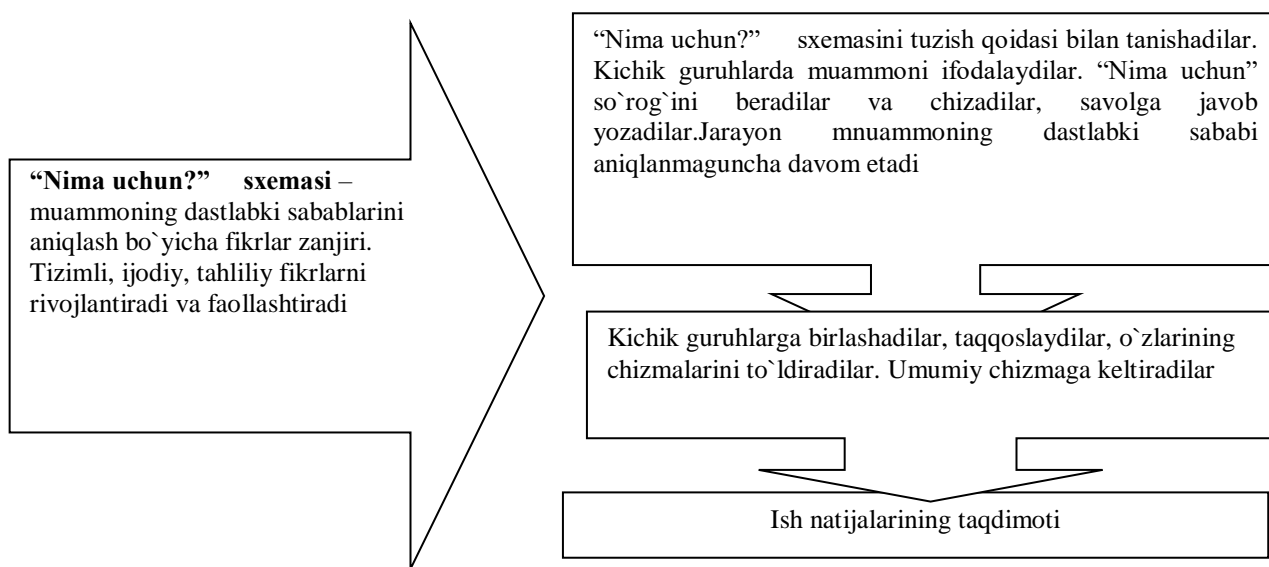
**“Nima uchun?” sxemasi** – muammoning dastlabki sabablarini aniqlash bo`yicha fikrlar zanjiri. Tizimli, ijodiy, tahliliy fikrlarni rivojlantiradi va faollashtiradi

“Nima uchun?” sxemasini tuzish qoidasi bilan tanishadilar. Kichik guruhlarda muammoni ifodalaydilar. “Nima uchun” so`rog`ini beradilar va chizadilar, savolga javob yozadilar.Jarayon mnuammoning dastlabki sababi aniqlanmaguncha davom etadi

Kichik guruhlarga birlashadilar, taqqoslaydilar, o`zlarining chizmalarini to`ldiradilar. Umumiy chizmaga keltiradilar

Ish natijalarining taqdimoti